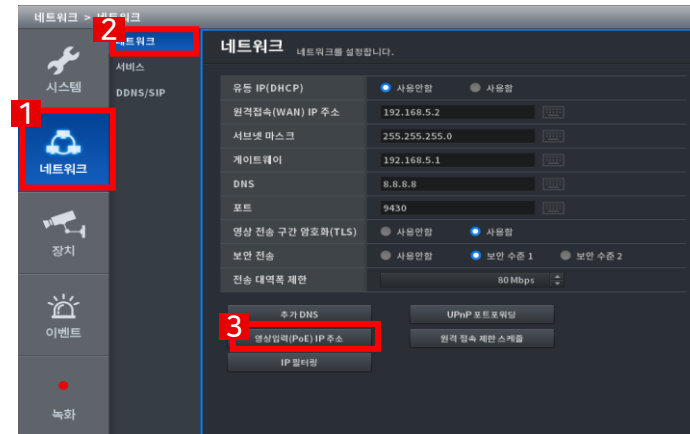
네트워크 > 네트워크

1
2
3

시스템
네트워크
장치
이벤트
녹화

네트워크
서비스
DDNS/SIP

네트워크 네트워크를 설정합니다.

| | | | |
|---|---|---|---|
| 유동 IP(DHCP) | 사용안함 | 사용함 | |
| 원격접속(WAN) IP 주소 | 192.168.5.2 | | |
| 서브넷 마스크 | 255.255.255.0 | | |
| 게이트웨이 | 192.168.5.1 | | |
| DNS | 8.8.8.8 | | |
| 포트 | 9430 | | |
| 영상 전송 구간 암호화(TLS) | 사용안함 | 사용함 | |
| 보안 전송 | 사용안함 | 보안 수준 1 | 보안 수준 2 |
| 전송 대역폭 제한 | 80 Mbps | | |

추가 DNS
UPnP 포트포워딩
영상입력(PoE) IP 주소
원격 접속 제한 스케줄
IP 필터링